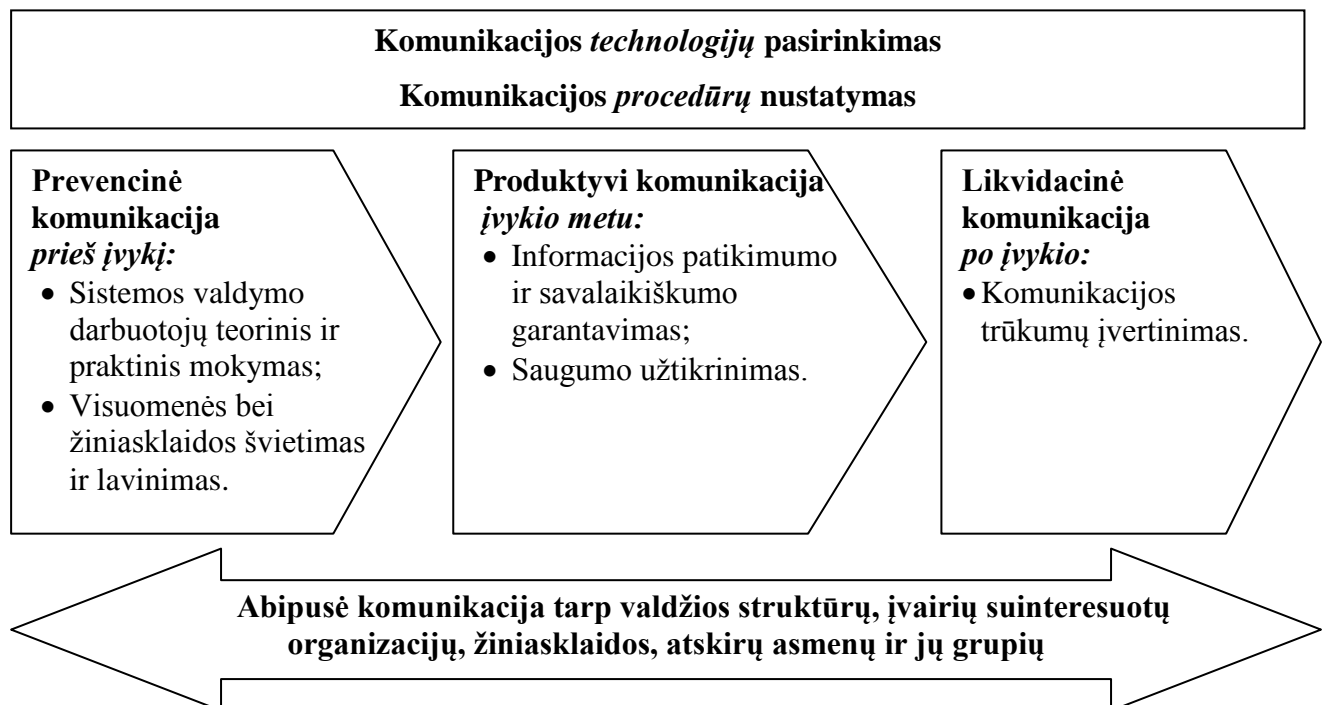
**Komunikacijos *technologijų* pasirinkimas**

**Komunikacijos *procedūrų* nustatymas**

**Prevencinė komunikacija**
***prieš įvykį:***
- Sistemos valdymo darbuotojų teorinis ir praktinis mokymas;
- Visuomenės bei žiniasklaidos švietimas ir lavinimas.

**Produktyvi komunikacija**
***įvykio metu:***
- Informacijos patikimumo ir savalaikiškumo garantavimas;
- Saugumo užtikrinimas.

**Likvidacinė komunikacija**
***po įvykio:***
- Komunikacijos trūkumų įvertinimas.

**Abipusė komunikacija tarp valdžios struktūrų, įvairių suinteresuotų organizacijų, žiniasklaidos, atskirų asmenų ir jų grupių**